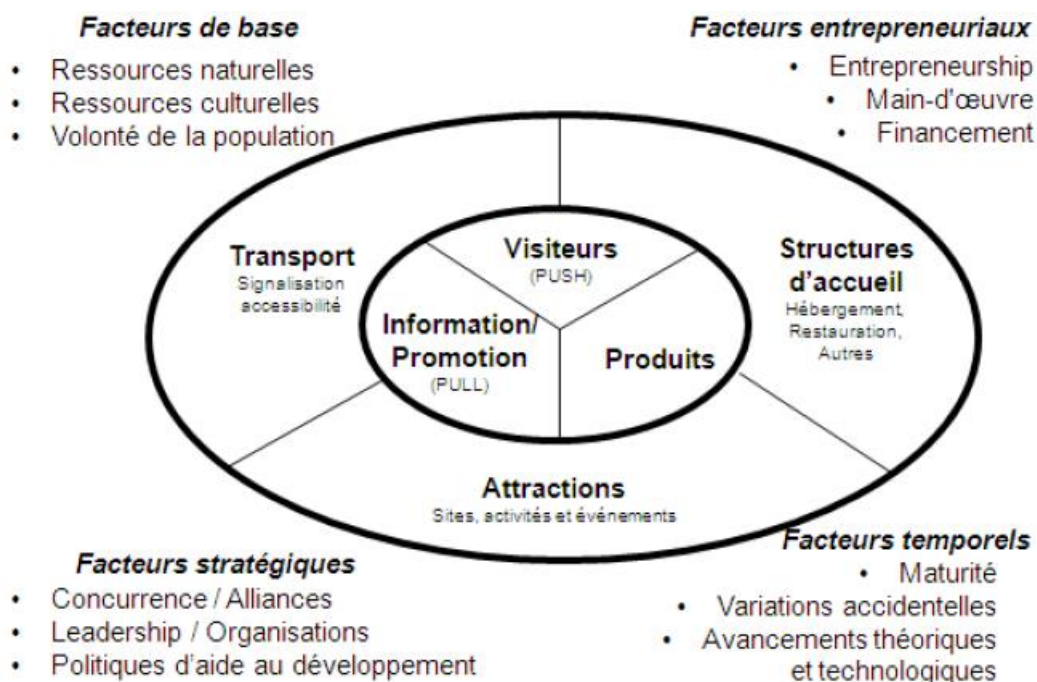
Facteurs de base

- Ressources naturelles
- Ressources culturelles
- Volonté de la population

Facteurs entrepreneuriaux

- Entrepreneurship
- Main-d'œuvre
- Financement

Transport
Signalisation accessibilité

Visiteurs
(PUSH)

Structures d'accueil
Hébergement, Restauration, Autres

Information/ Promotion
(PULL)

Produits

Attractions
Sites, activités et événements

Facteurs stratégiques

- Concurrence / Alliances
- Leadership / Organisations
- Politiques d'aide au développement

Facteurs temporels

- Maturité
- Variations accidentelles
- Avancements théoriques et technologiques